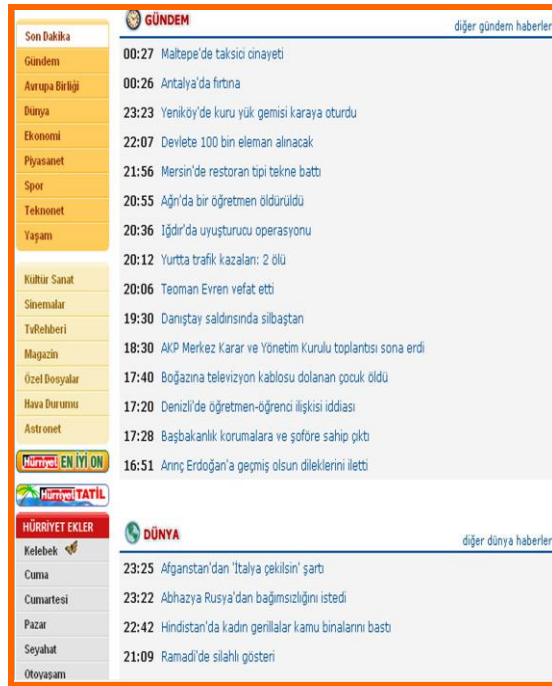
Son Dakika
Gündem
Avrupa Birliği
Dünya
Ekonomi
Piyasanet
Spor
Teknonet
Yaşam

Kültür Sanat
Sinemalar
TvRehberi
Magazin
Özel Dosyalar
Hava Durumu
Astronet

Hürriyet EN İYİ ON
Hürriyet TATİL

HÜRRİYET EKLER
Kelebek
Cuma
Cumartesi
Pazar
Seyahat
Otoyaşam

GÜNDEM
diğer gündem haberler

00:27 Maltepe'de taksici cinayeti
00:26 Antalya'da fırtına
23:23 Yeniköy'de kuru yük gemisi karaya oturdu
22:07 Devlete 100 bin eleman alınacak
21:56 Mersin'de restoran tipi tekne battı
20:55 Ağrı'da bir öğretmen öldürüldü
20:36 Iğdır'da uyuşturucu operasyonu
20:12 Yurtta trafik kazaları: 2 ölü
20:06 Teoman Evren vefat etti
19:30 Danıştay saldırısında silbaştan
18:30 AKP Merkez Karar ve Yönetim Kurulu toplantısı sona erdi
17:40 Boğazına televizyon kablosu dolanan çocuk öldü
17:20 Denizli'de öğretmen-öğrenci ilişkisi iddiası
17:28 Başbakanlık korumalara ve şoföre sahip çıktı
16:51 Arınç Erdoğan'a geçmiş olsun dileklerini iletti

DÜNYA
diğer dünya haberler

23:25 Afganstan'dan 'İtalya çekilsin' şartı
23:22 Abhazya Rusya'dan bağımsızlığını istedi
22:42 Hindistan'da kadın gerillalar kamu binalarını bastı
21:09 Ramadi'de silahlı gösteri